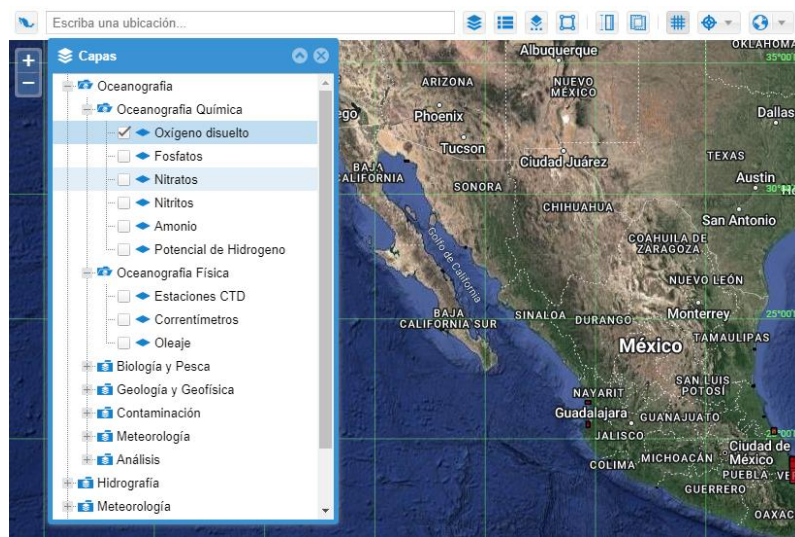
Escriba una ubicación...

Capas

Oceanografia
Oceanografia Química
Oxígeno disuelto
Fosfatos
Nitratos
Nitritos
Amonio
Potencial de Hidrogeno
Oceanografia Física
Estaciones CTD
Correntímetros
Oleaje
Biología y Pesca
Geología y Geofísica
Contaminación
Meteorología
Análisis
Hidrografía
Meteorología

Albuquerque
OKLAHOMA
35°00'
NUEVO MÉXICO
ARIZONA
Phoenix
Dallas
Tucson
Ciudad Juárez
TEXAS
BAJA CALIFORNIA
SONORA
Austin
30°
CHIHUAHUA
San Antonio
Golfo de California
COAHUILA DE ZARAGOZA
NUEVO LEÓN
BAJA CALIFORNIA SUR
SINALOA
DURANGO
Monterrey
25°00'
México
TAMAULIPAS
NAYARIT
SAN LUIS POTOSÍ
Guadalajara
GUANAJUATO
JALISCO
Ciudad de México
COLIMA
MICHOACÁN
PUEBLA
VE
GUERRERO
OAXAC